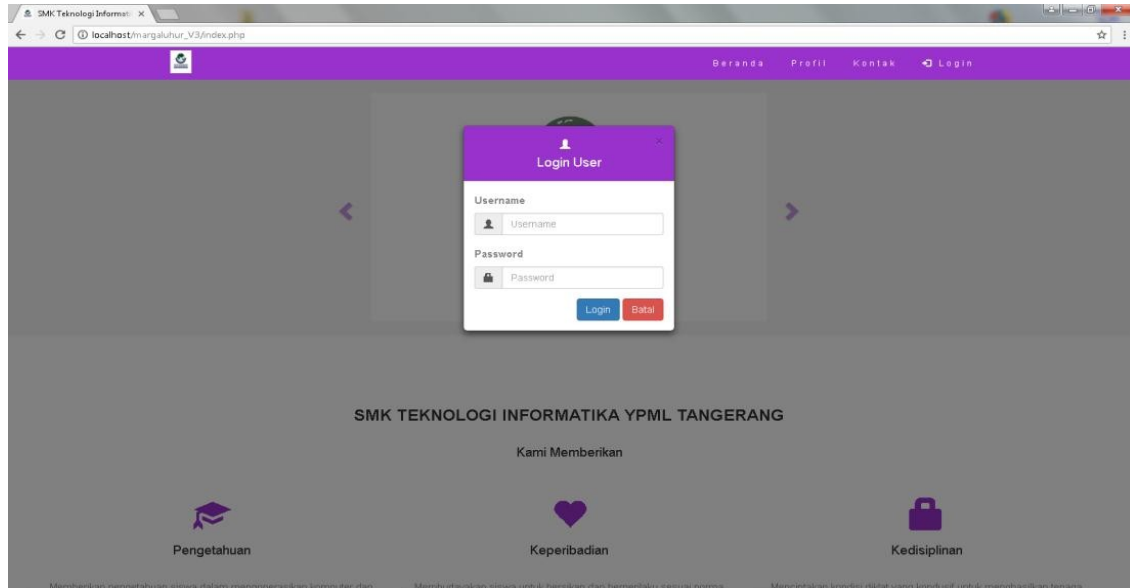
SMK Teknologi Informat ×

localhost/margaluhur_V3/index.php

Beranda Profil Kontak Login

Login User

Username

Username

Password

Password

Login Batal

SMK TEKNOLOGI INFORMATIKA YPML TANGERANG

Kami Memberikan

Pengetahuan

Keperibadian

Kedisiplinan

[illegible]

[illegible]

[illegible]